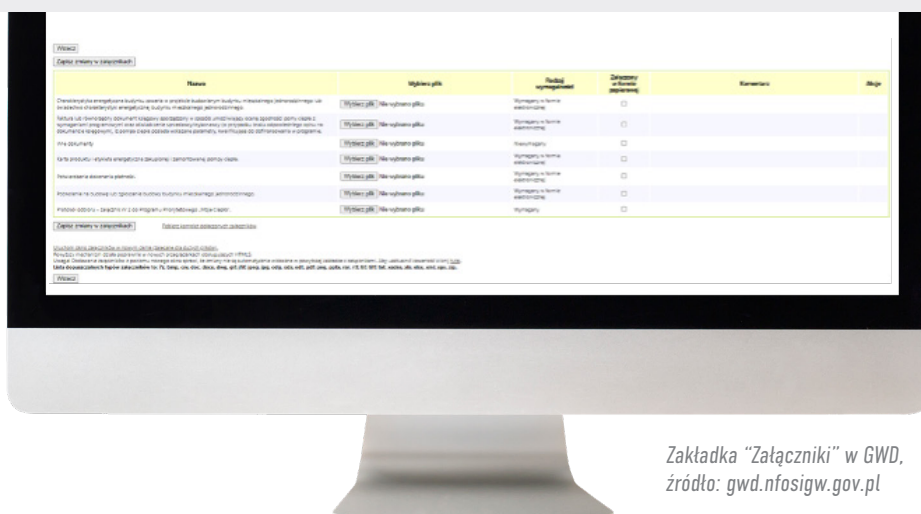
Wstecz

Zapisz zmiany w załącznikach

| Nazwa | Wybierz plik | Rodzaj wymagalności | Załączony w formie papierowej | Komentarz | Akcje |
|---|---|---|---|---|---|
| Charakterystyka energetyczna budynku zawarta w projekcie budowlanym budynku mieszkalnego jednorodzinnego lub świadectwo charakterystyki energetycznej budynku mieszkalnego jednorodzinnego. | Wybierz plik Nie wybrano pliku | Wymagany w formie elektronicznej | | | |
| Faktura lub równoważny dokument księgowy dokładający w sposób umożliwiający ocenę zgodności pompy ciepła z wymaganiami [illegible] | Wybierz plik Nie wybrano pliku | Wymagany w formie elektronicznej | | | |
| Inne dokumenty | Wybierz plik Nie wybrano pliku | Niewymagany | | | |
| Karta produktu i etykieta energetyczna zakupionej i zamontowanej pompy ciepła. | Wybierz plik Nie wybrano pliku | Wymagany w formie elektronicznej | | | |
| Pełnomocnictwo do złożenia wniosku. | Wybierz plik Nie wybrano pliku | Wymagany w formie elektronicznej | | | |
| Pozwolenie na budowę lub zgłoszenie budowy budynku mieszkalnego jednorodzinnego. | Wybierz plik Nie wybrano pliku | Wymagany w formie elektronicznej | | | |
| Protokół odbioru - Załącznik nr 2 do Programu Priorytetowego „Moje Ciepło”. | Wybierz plik Nie wybrano pliku | Wymagany | | | |

Zapisz zmiany w załącznikach

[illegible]

Wstecz

Zakładka "Załączniki" w GWD, źródło: gwd.nfosigw.gov.pl